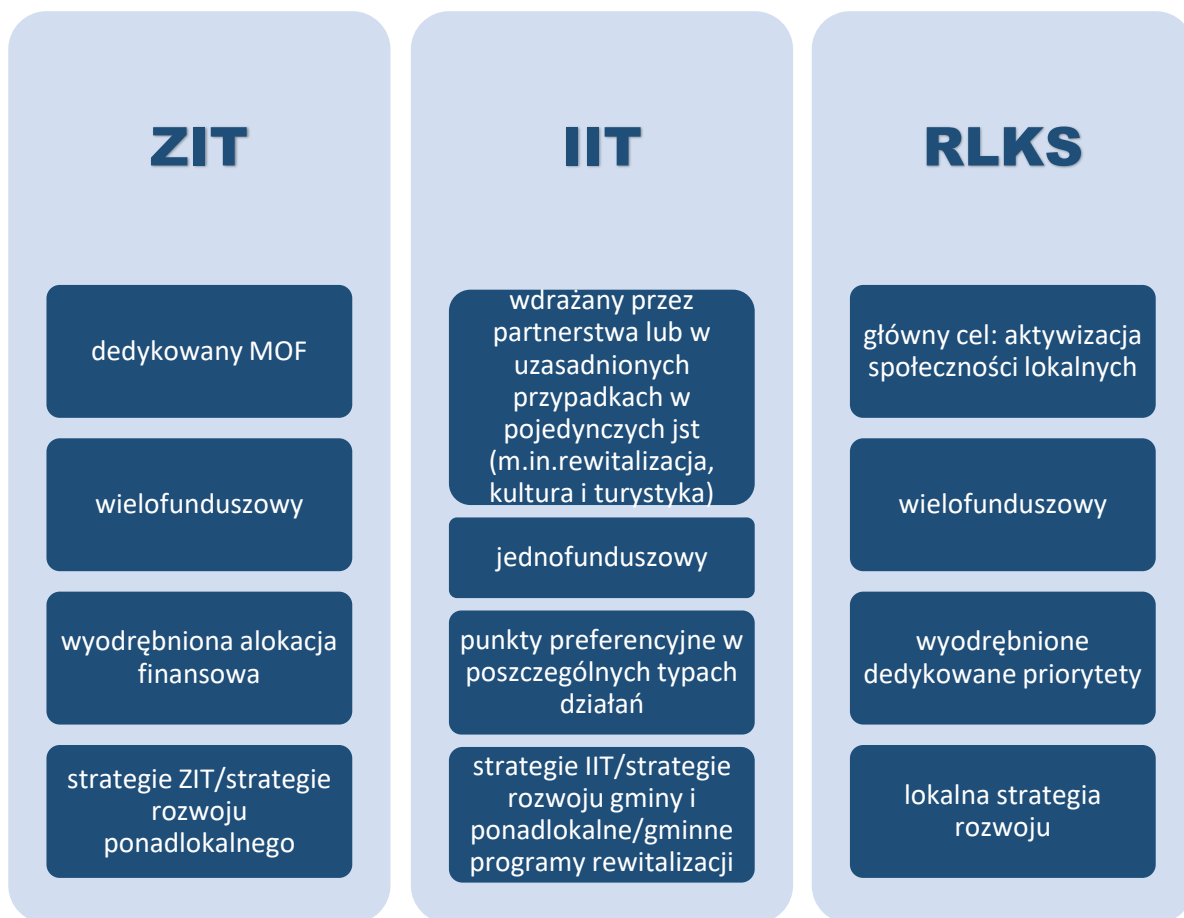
ZIT

dedykowany MOF

wielofunduszowy

wyodrębniona alokacja finansowa

strategie ZIT/strategie rozwoju ponadlokalnego

IIT

wdrażany przez partnerstwa lub w uzasadnionych przypadkach w pojedynczych jst (m.in.rewitalizacja, kultura i turystyka)

jednofunduszowy

punkty preferencyjne w poszczególnych typach działań

strategie IIT/strategie rozwoju gminy i ponadlokalne/gminne programy rewitalizacji

RLKS

główny cel: aktywizacja społeczności lokalnych

wielofunduszowy

wyodrębnione dedykowane priorytety

lokalna strategia rozwoju